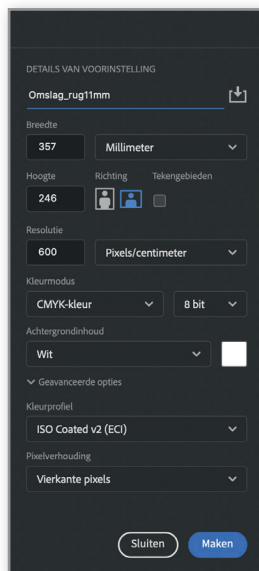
DETAILS VAN VOORINSTELLING

Omslag_rug11mm

Breedte

357

Millimeter

Hoogte

Richting

Tekengebieden

246

Resolutie

600

Pixels/centimeter

Kleurmodus

CMYK-kleur

8 bit

Achtergrondinhoud

Wit

Geavanceerde opties

Kleurprofiel

ISO Coated v2 (ECI)

Pixelverhouding

Vierkante pixels

Sluiten

Maken